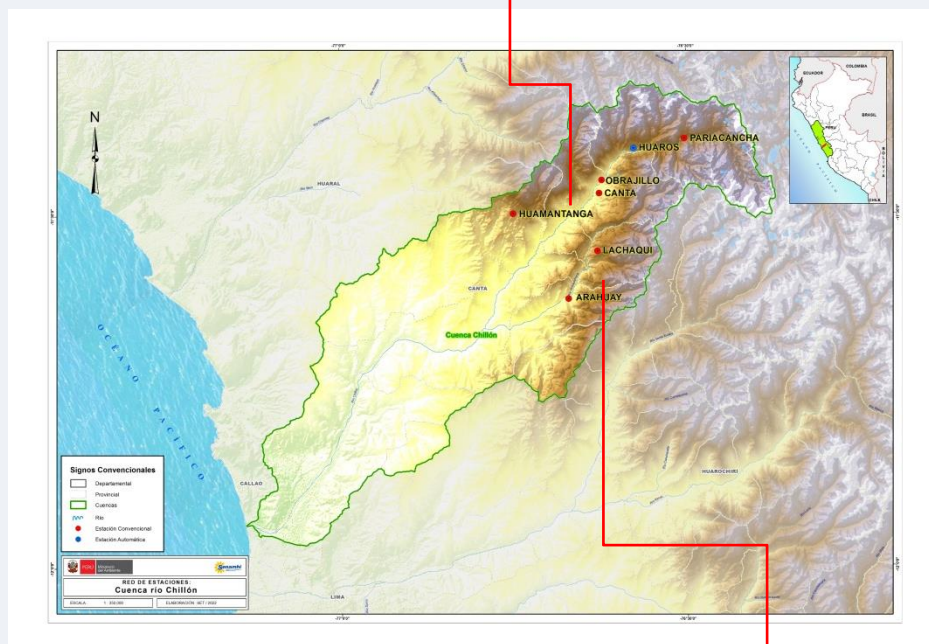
N

HUAROS
PARIACANCHA
OBRAJILLO
CANTA
HUAMANTANGA
LACHAQUI
ARAHUAY
HUARAL
CANTA
Cuenca Chillón
OCEANO PACIFICO
CALLAO
HUAROCHIRI
LIMA

ECUADOR
COLOMBIA
PERU
BRASIL
CHILE

Signos Convencionales
Departamental
Provincial
Cuencas
Río
Estación Convencional
Estación Automática

PERÚ Ministerio del Ambiente
Senamhi

RED DE ESTACIONES:
Cuenca río Chillón
ESCALA 1 : 300,000
ELABORACIÓN : SET / 2022